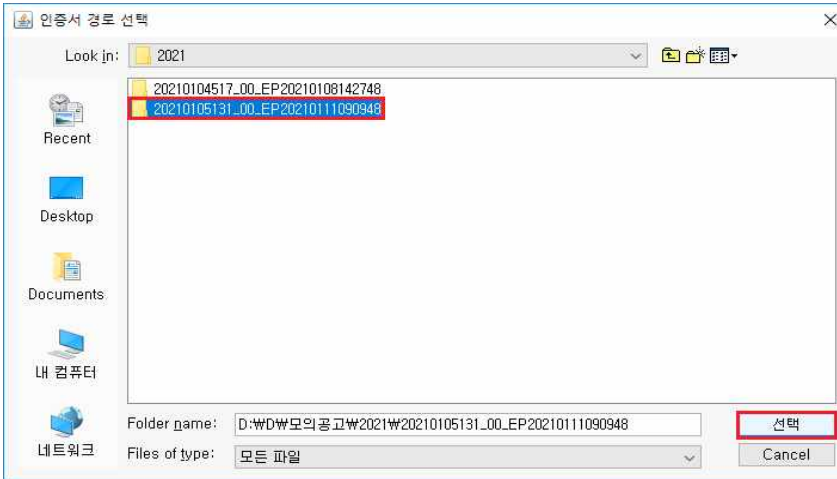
인증서 경로 선택

Look in: 2021

20210104517_00_EP20210108142748
20210105131_00_EP20210111090948

Recent
Desktop
Documents
내 컴퓨터
네트워크

Folder name: D:₩D₩모의공고₩2021₩20210105131_00_EP20210111090948
Files of type: 모든 파일

선택
Cancel